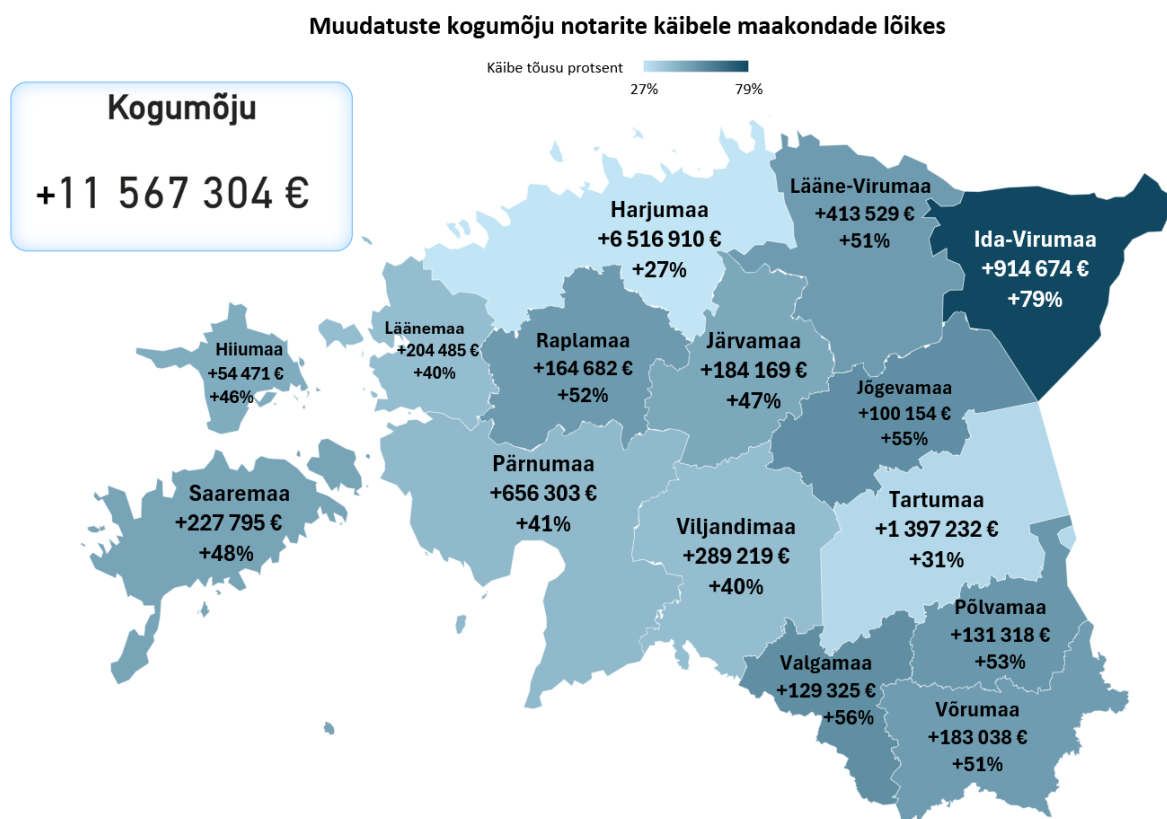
Muudatuste kogumõju notarite käibele maakondade lõikes

Käibe tõusu protsent
27%
79%

Kogumõju

+11 567 304 €

Harjumaa
+6 516 910 €
+27%

Lääne-Virumaa
+413 529 €
+51%

Ida-Virumaa
+914 674 €
+79%

Läänemaa
+204 485 €
+40%

Raplamaa
+164 682 €
+52%

Järvamaa
+184 169 €
+47%

Hiiumaa
+54 471 €
+46%

Jõgevamaa
+100 154 €
+55%

Pärnumaa
+656 303 €
+41%

Saaremaa
+227 795 €
+48%

Tartumaa
+1 397 232 €
+31%

Viljandimaa
+289 219 €
+40%

Põlvamaa
+131 318 €
+53%

Valgamaa
+129 325 €
+56%

Võrumaa
+183 038 €
+51%